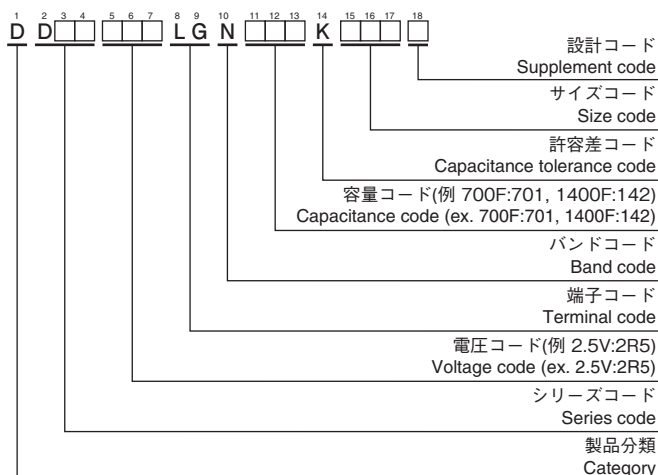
1 2 3 4 5 6 7 8 9 10 11 12 13 14 15 16 17 18

D D□□ □□□ L G N □□□ K □□□ □

設計コード
Supplement code

サイズコード
Size code

許容差コード
Capacitance tolerance code

容量コード(例 700F:701, 1400F:142)
Capacitance code (ex. 700F:701, 1400F:142)

バンドコード
Band code

端子コード
Terminal code

電圧コード(例 2.5V:2R5)
Voltage code (ex. 2.5V:2R5)

シリーズコード
Series code

製品分類
Category